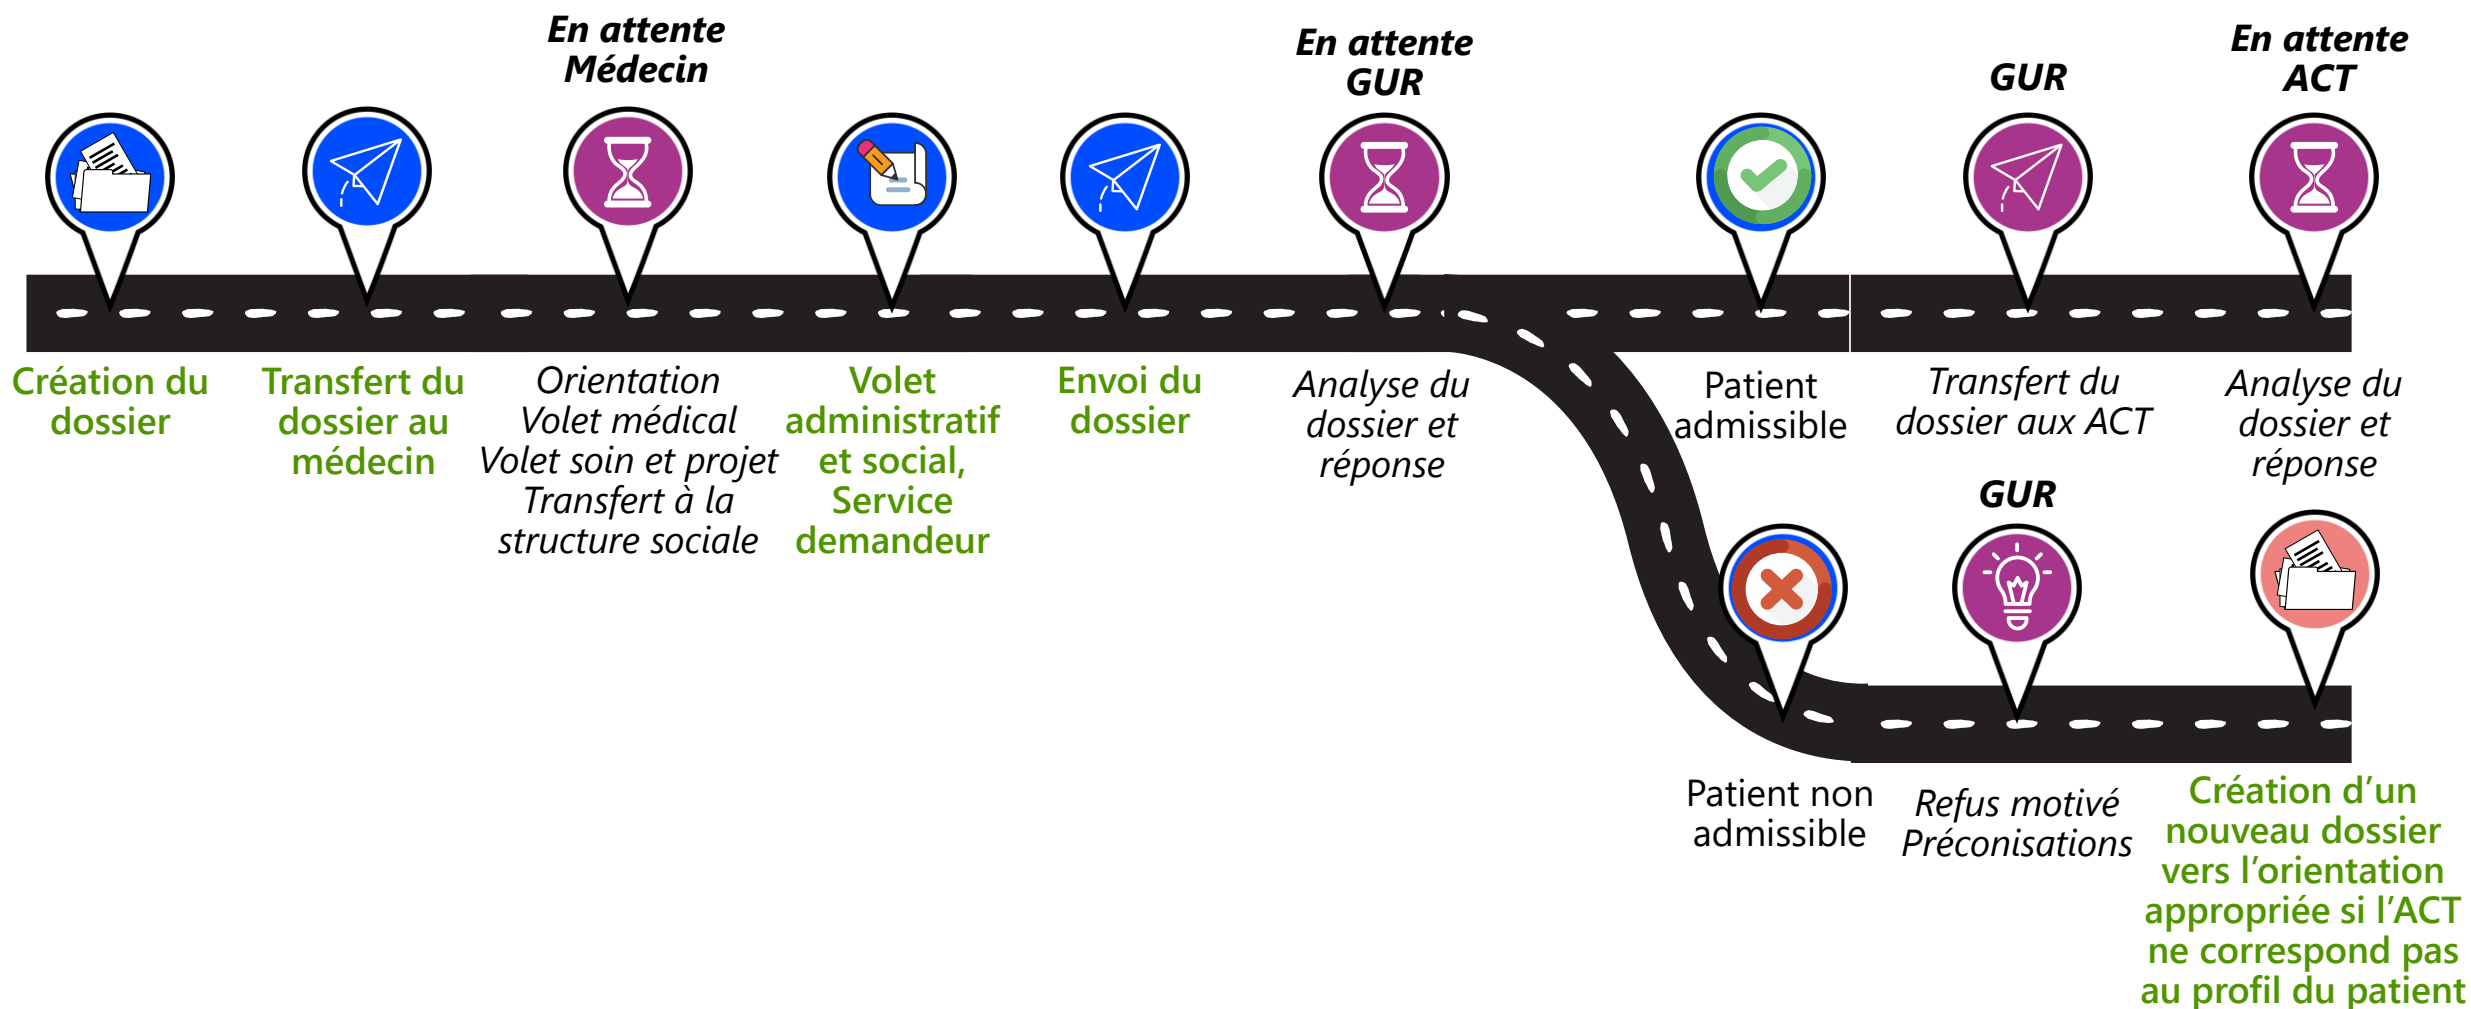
En attente Médecin

En attente GUR

GUR

En attente ACT

Création du dossier

Transfert du dossier au médecin

Orientation
Volet médical
Volet soin et projet
Transfert à la structure sociale

Volet administratif et social, Service demandeur

Envoi du dossier

Analyse du dossier et réponse

Patient admissible

Transfert du dossier aux ACT

Analyse du dossier et réponse

GUR

Patient non admissible

Refus motivé
Préconisations

Création d'un nouveau dossier vers l'orientation appropriée si l'ACT ne correspond pas au profil du patient